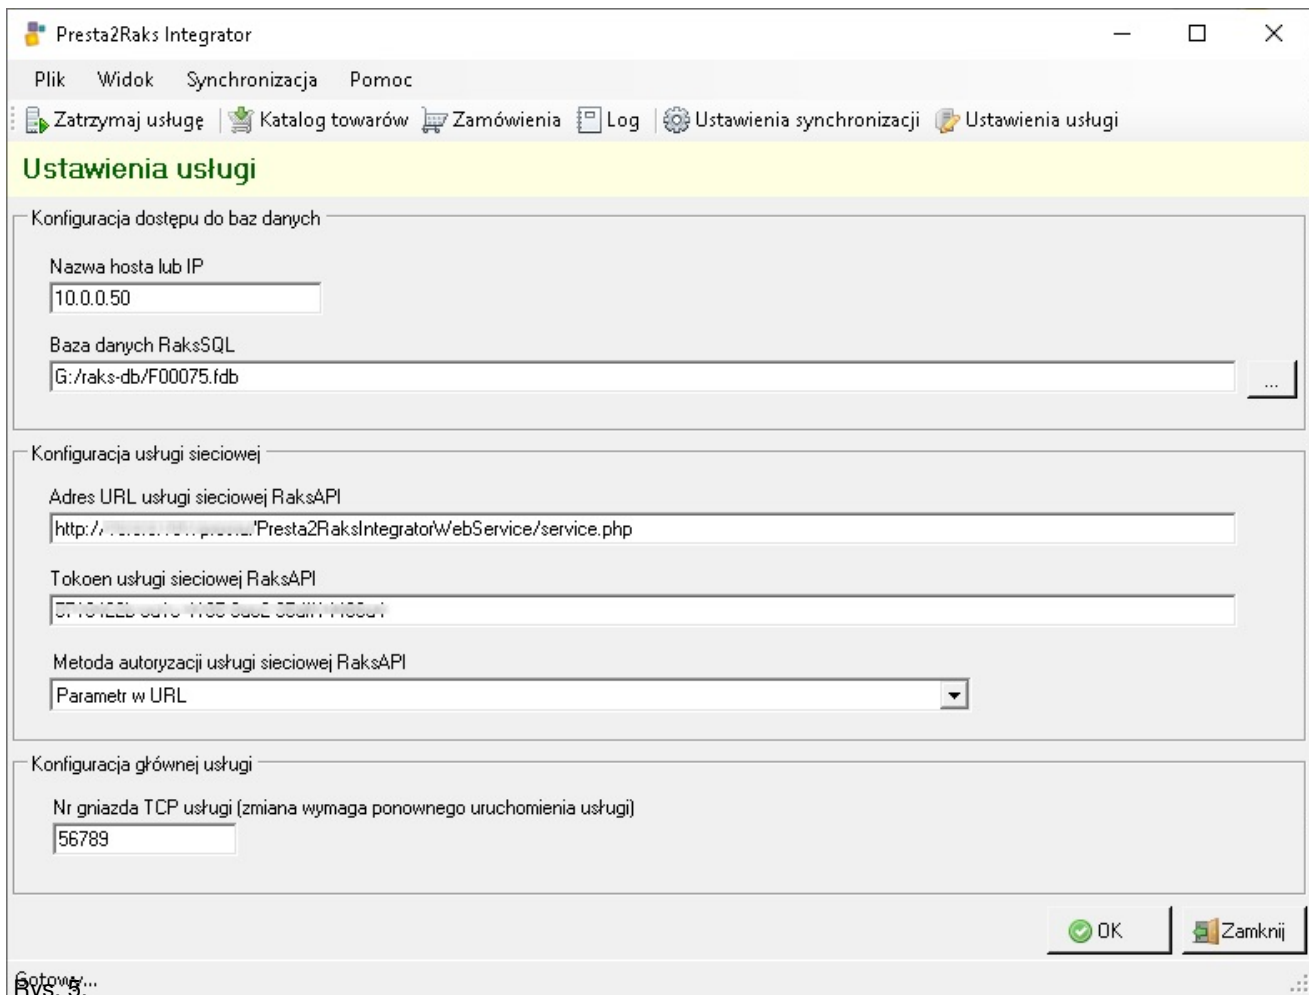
Presta2Raks Integrator

Plik Widok Synchronizacja Pomoc

Zatrzymaj usługę | Katalog towarów | Zamówienia | Log | Ustawienia synchronizacji | Ustawienia usługi

Ustawienia usługi

Konfiguracja dostępu do baz danych

Nazwa hosta lub IP
10.0.0.50

Baza danych RaksSQL
G:/raks-db/F00075.fdb
...

Konfiguracja usługi sieciowej

Adres URL usługi sieciowej RaksAPI
http://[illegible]/Presta2RaksIntegratorWebService/service.php

Tokoen usługi sieciowej RaksAPI
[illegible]

Metoda autoryzacji usługi sieciowej RaksAPI
Parametr w URL

Konfiguracja głównej usługi

Nr gniazda TCP usługi (zmiana wymaga ponownego uruchomienia usługi)
56789

OK
Zamknij

Gotowy...
Rys. 5.